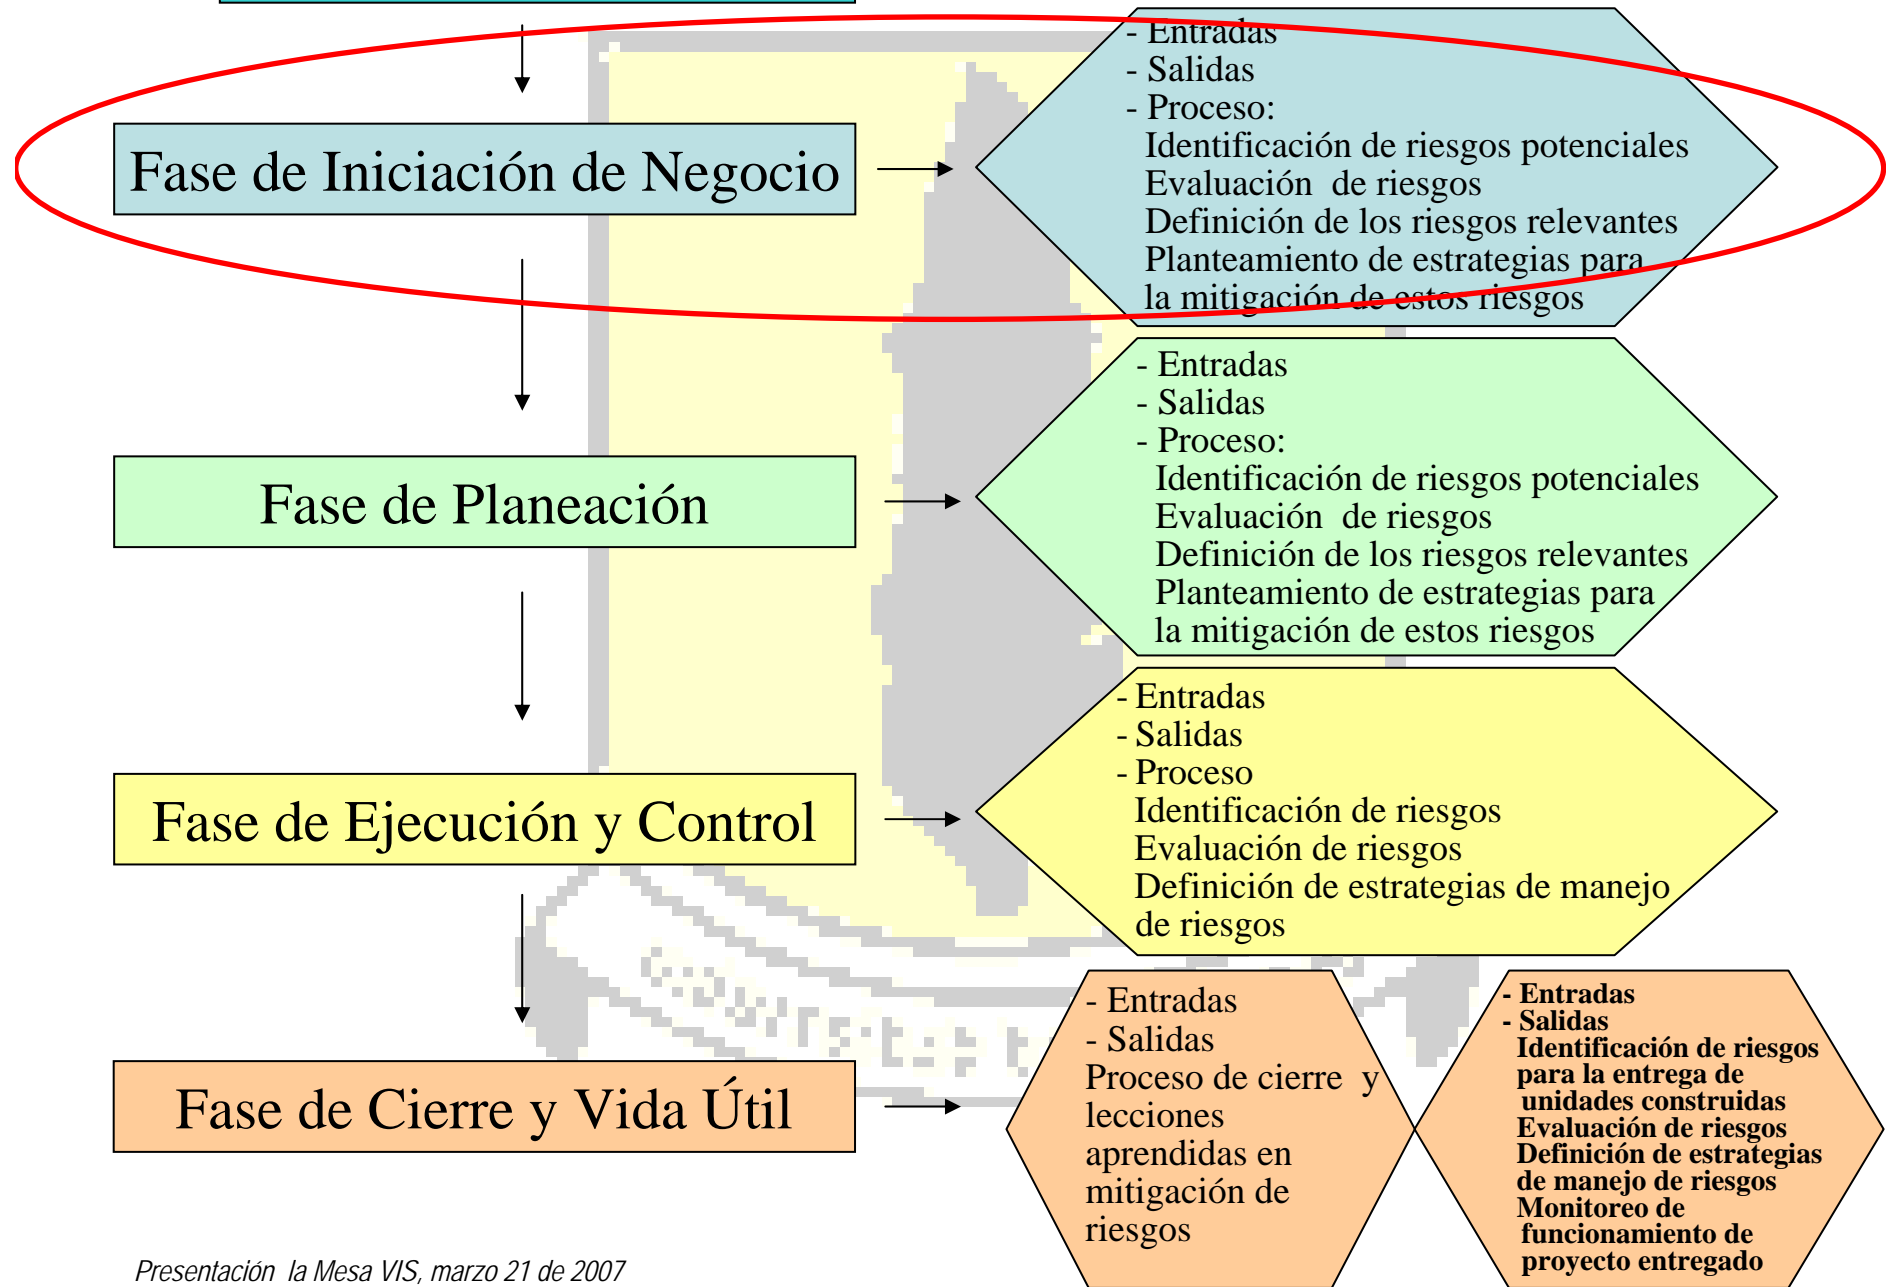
Fase de Iniciación de Negocio

- Entradas
- Salidas
- Proceso:
Identificación de riesgos potenciales
Evaluación de riesgos
Definición de los riesgos relevantes
Planteamiento de estrategias para la mitigación de estos riesgos

Fase de Planeación

- Entradas
- Salidas
- Proceso:
Identificación de riesgos potenciales
Evaluación de riesgos
Definición de los riesgos relevantes
Planteamiento de estrategias para la mitigación de estos riesgos

Fase de Ejecución y Control

- Entradas
- Salidas
- Proceso
Identificación de riesgos
Evaluación de riesgos
Definición de estrategias de manejo de riesgos

Fase de Cierre y Vida Útil

- Entradas
- Salidas
Proceso de cierre y lecciones aprendidas en mitigación de riesgos

- Entradas
- Salidas
Identificación de riesgos para la entrega de unidades construidas
Evaluación de riesgos
Definición de estrategias de manejo de riesgos
Monitoreo de funcionamiento de proyecto entregado

Presentación la Mesa VIS, marzo 21 de 2007